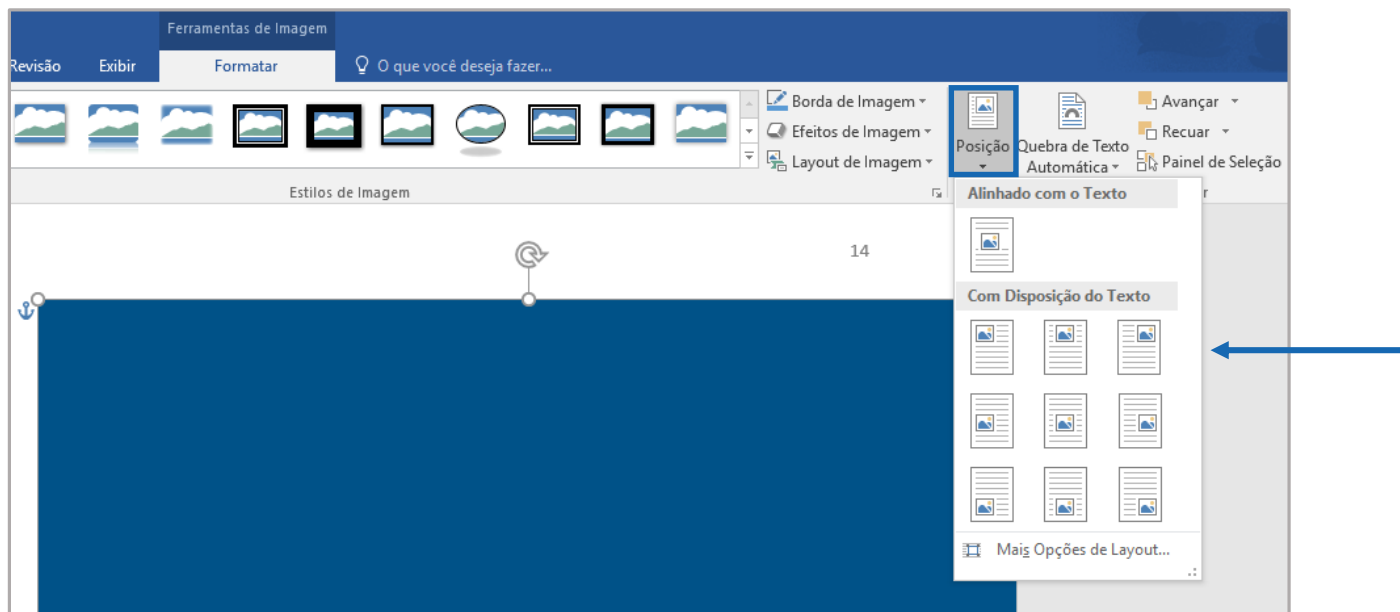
Ferramentas de Imagem

Revisão Exibir Formatar O que você deseja fazer...

Borda de Imagem
Efeitos de Imagem
Layout de Imagem

Estilos de Imagem

Posição

Quebra de Texto Automática

Avançar
Recuar
Painel de Seleção

14

Alinhado com o Texto

Com Disposição do Texto

Mais Opções de Layout...